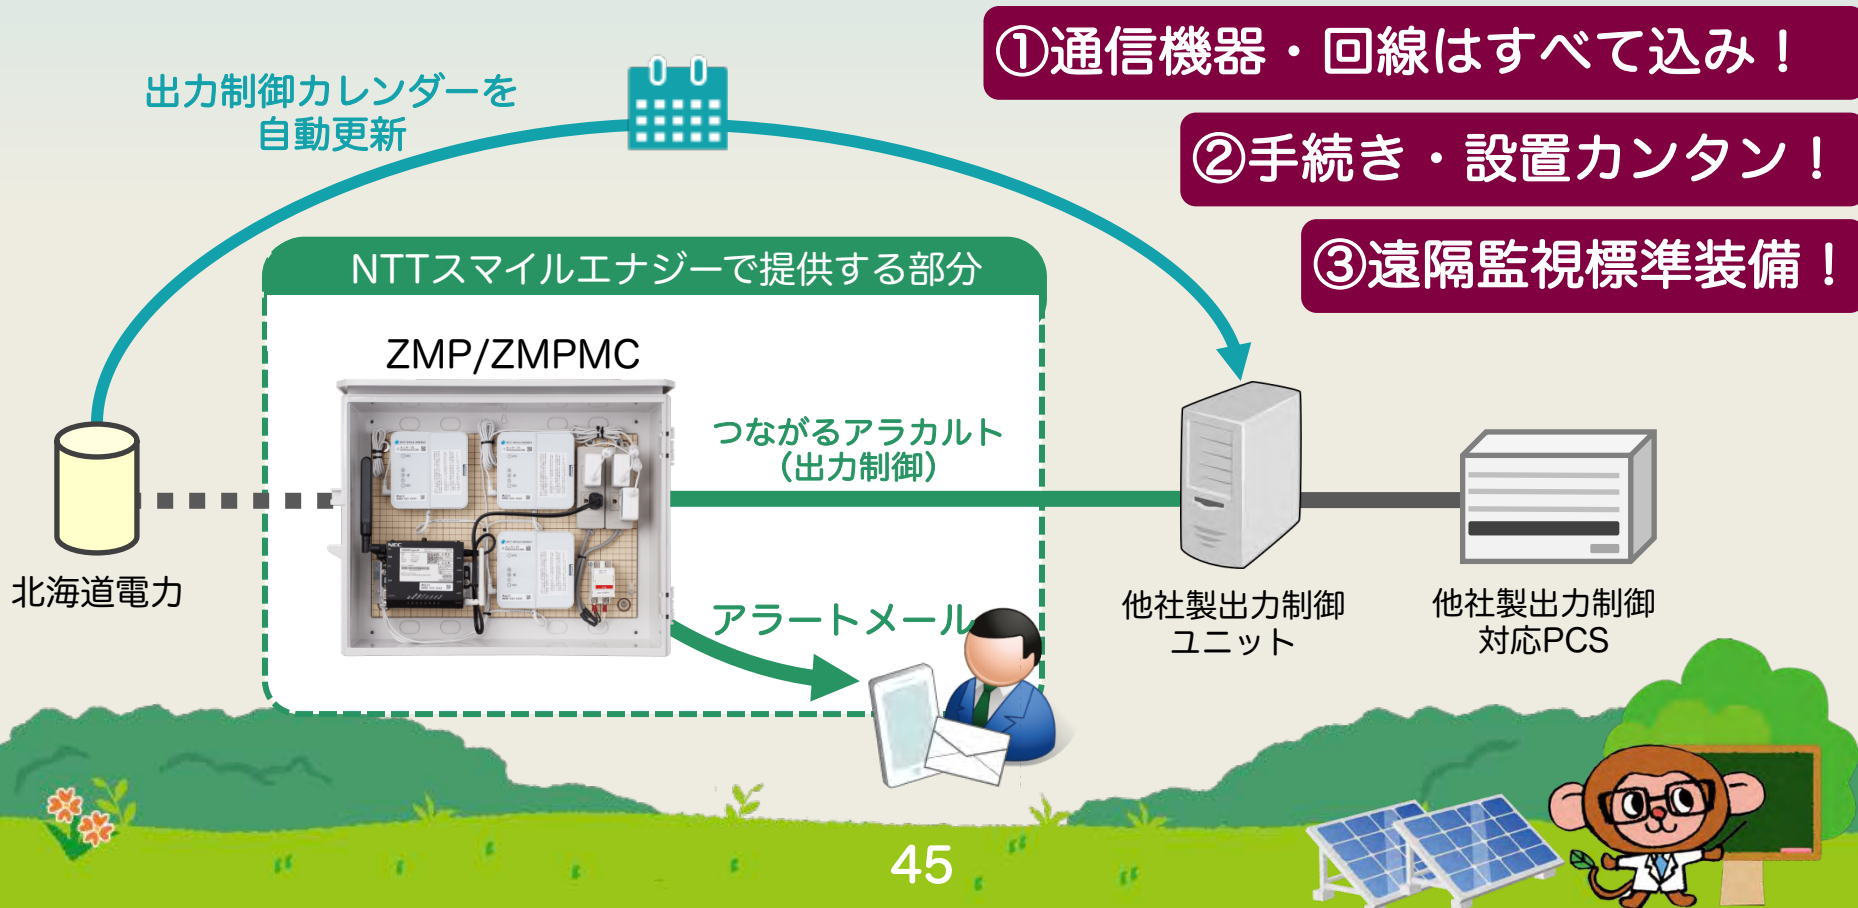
①通信機器・回線はすべて込み！

②手続き・設置カンタン！

③遠隔監視標準装備！

出力制御カレンダーを
自動更新

NTTスマイルエナジーで提供する部分

ZMP/ZMPMC

つながるアラカルト
（出力制御）

アラートメール

北海道電力

他社製出力制御
ユニット

他社製出力制御
対応PCS

45